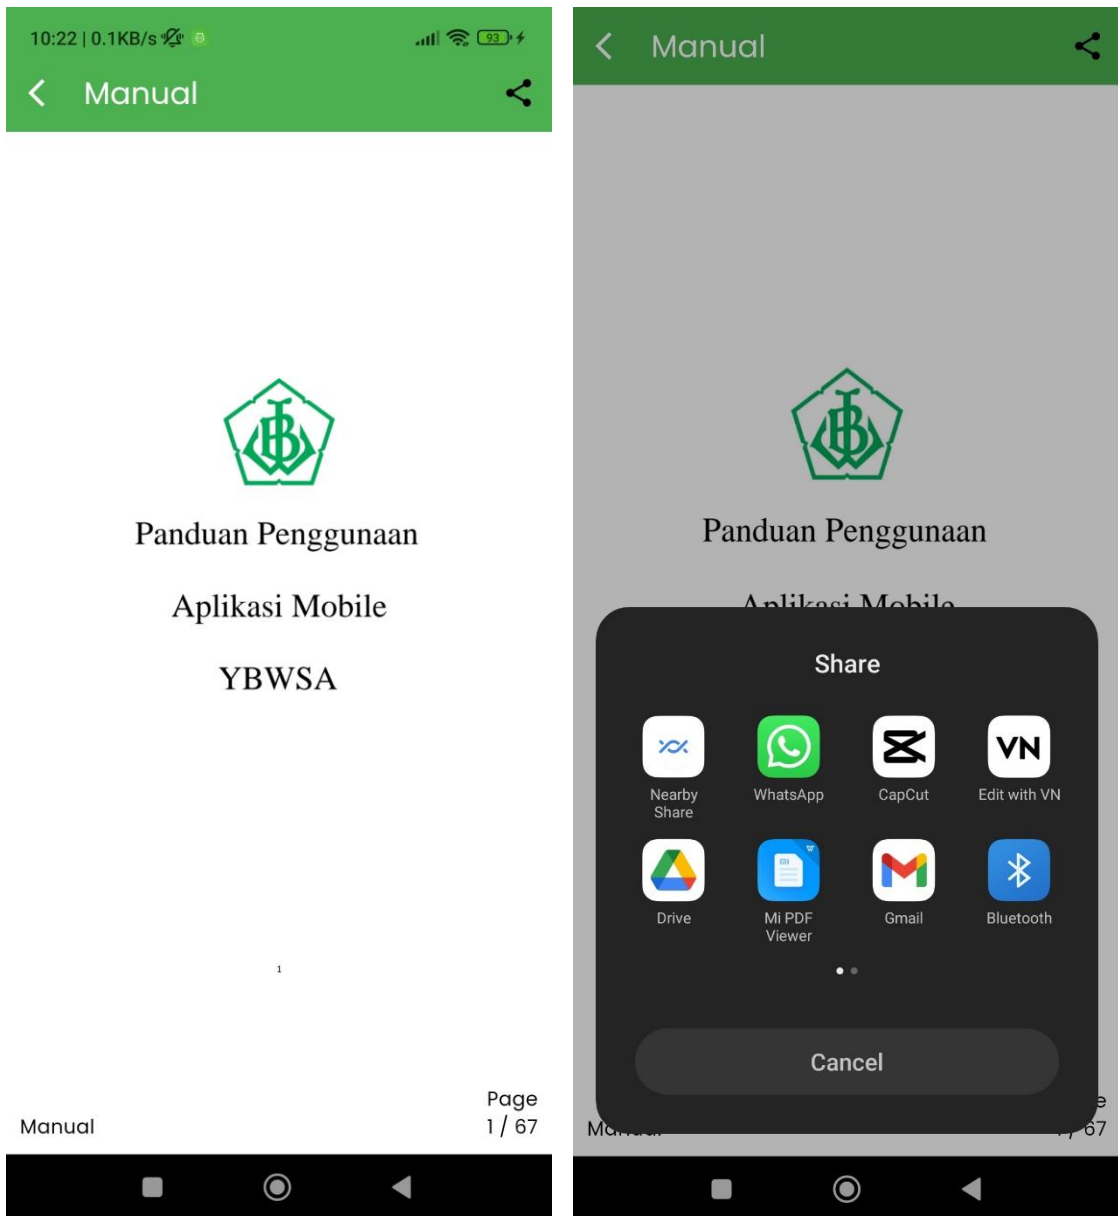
10:22 | 0.1KB/s 93

Manual

Panduan Penggunaan

Aplikasi Mobile

YBWSA

1

Manual

Page 1 / 67

Manual

Panduan Penggunaan

Aplikasi Mobile

Share

Nearby Share

WhatsApp

CapCut

VN

Edit with VN

Drive

Mi PDF Viewer

Gmail

Bluetooth

Cancel

Ma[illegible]

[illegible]e

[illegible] 67